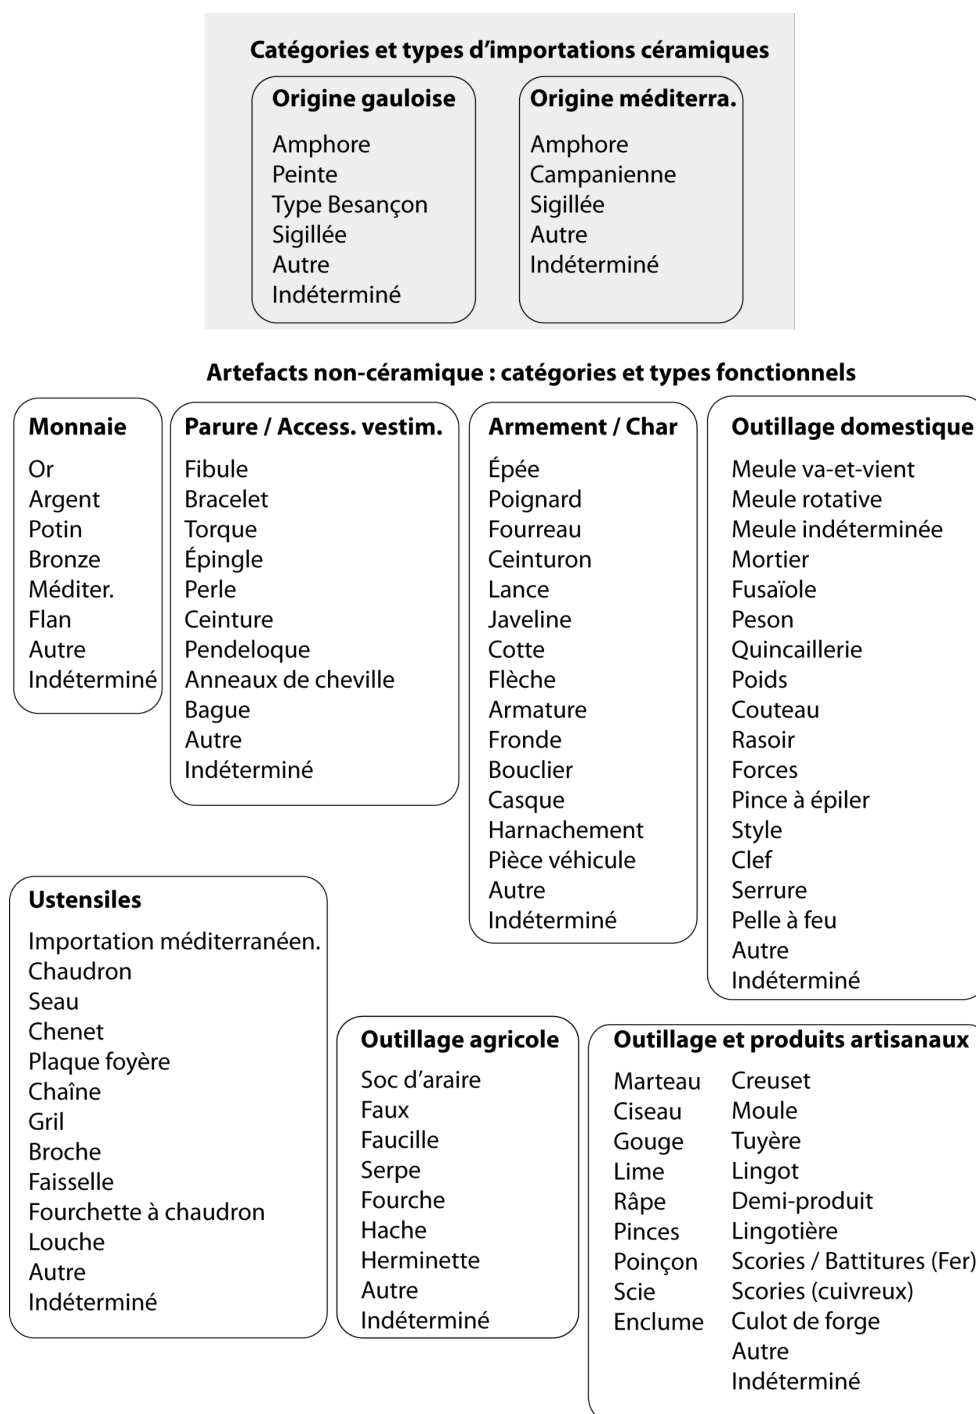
Catégories et types d'importations céramiques

Origine gauloise

Amphore
Peinte
Type Besançon
Sigillée
Autre
Indéterminé

Origine méditerra.

Amphore
Campanienne
Sigillée
Autre
Indéterminé

Artefacts non-céramique : catégories et types fonctionnels

Monnaie

Or
Argent
Potin
Bronze
Méditer.
Flan
Autre
Indéterminé

Parure / Access. vestim.

Fibule
Bracelet
Torque
Épingle
Perle
Ceinture
Pendeloque
Anneaux de cheville
Bague
Autre
Indéterminé

Armement / Char

Épée
Poignard
Fourreau
Ceinturon
Lance
Javeline
Cotte
Flèche
Armature
Fronde
Bouclier
Casque
Harnachement
Pièce véhicule
Autre
Indéterminé

Outillage domestique

Meule va-et-vient
Meule rotative
Meule indéterminée
Mortier
Fusaïole
Peson
Quincaillerie
Poids
Couteau
Rasoir
Forces
Pince à épiler
Style
Clef
Serrure
Pelle à feu
Autre
Indéterminé

Ustensiles

Importation méditerranéen.
Chaudron
Seau
Chenet
Plaque foyère
Chaîne
Gril
Broche
Faisselle
Fourchette à chaudron
Louche
Autre
Indéterminé

Outillage agricole

Soc d'araire
Faux
Faucille
Serpe
Fourche
Hache
Herminette
Autre
Indéterminé

Outillage et produits artisanaux

Marteau
Ciseau
Gouge
Lime
Râpe
Pinces
Poinçon
Scie
Enclume

Creuset
Moule
Tuyère
Lingot
Demi-produit
Lingotière
Scories / Battitures (Fer)
Scories (cuivreux)
Culot de forge
Autre
Indéterminé